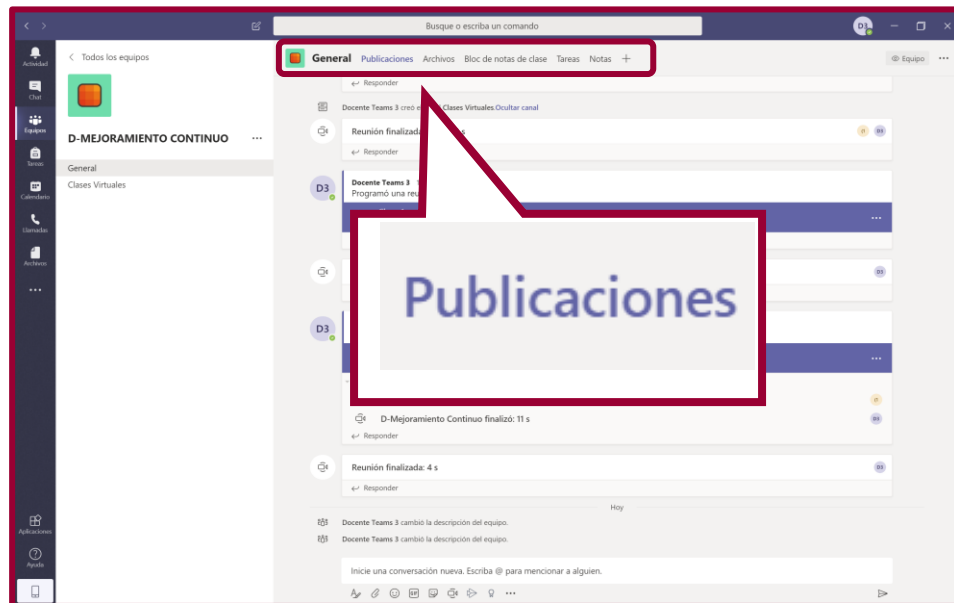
Busque o escriba un comando

D3

Actividad
Chat
Equipos
Tareas
Calendario
Llamadas
Archivos
...
Aplicaciones
Ayuda

Todos los equipos

D-MEJORAMIENTO CONTINUO ...

General
Clases Virtuales

General Publicaciones Archivos Bloc de notas de clase Tareas Notas +

Equipo ...

Responder

Docente Teams 3 creó el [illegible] Clases Virtuales Ocultar canal

Reunión finalizada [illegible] s

Responder

D3 Docente Teams 3
Programó una reu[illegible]

Publicaciones

D3

D-Mejoramiento Continuo finalizó: 11 s

Responder

Reunión finalizada: 4 s

Responder

Hoy

Docente Teams 3 cambió la descripción del equipo.

Docente Teams 3 cambió la descripción del equipo.

Inicie una conversación nueva. Escriba @ para mencionar a alguien.